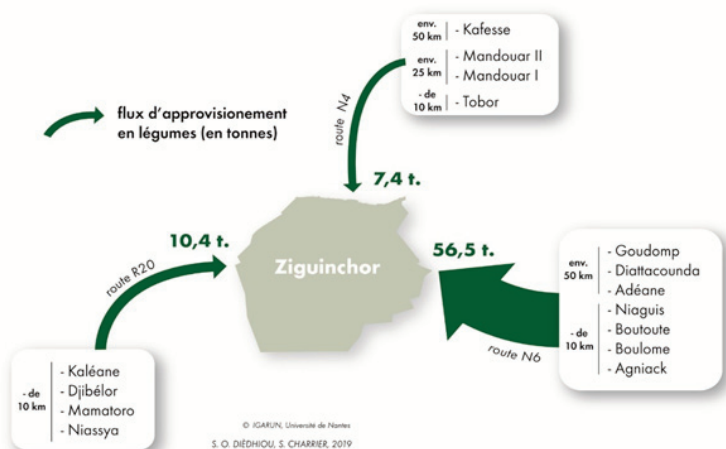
flux d'approvisionement en légumes (en tonnes)

env. 50 km | - Kafesse
env. 25 km | - Mandouar II
- Mandouar I
- de 10 km | - Tobor

route N4

7,4 t.

10,4 t.

route R20

Ziguinchor

56,5 t.

env. 50 km | - Goudomp
- Diattacounda
- Adéane
- de 10 km | - Niaguis
- Boutoute
- Boulome
- Agniack

route N6

- de 10 km | - Kaléane
- Djibélor
- Mamatoro
- Niassya

© IGARUN, Université de Nantes
S. O. DIÉDHIOU, S. CHARRIER, 2019